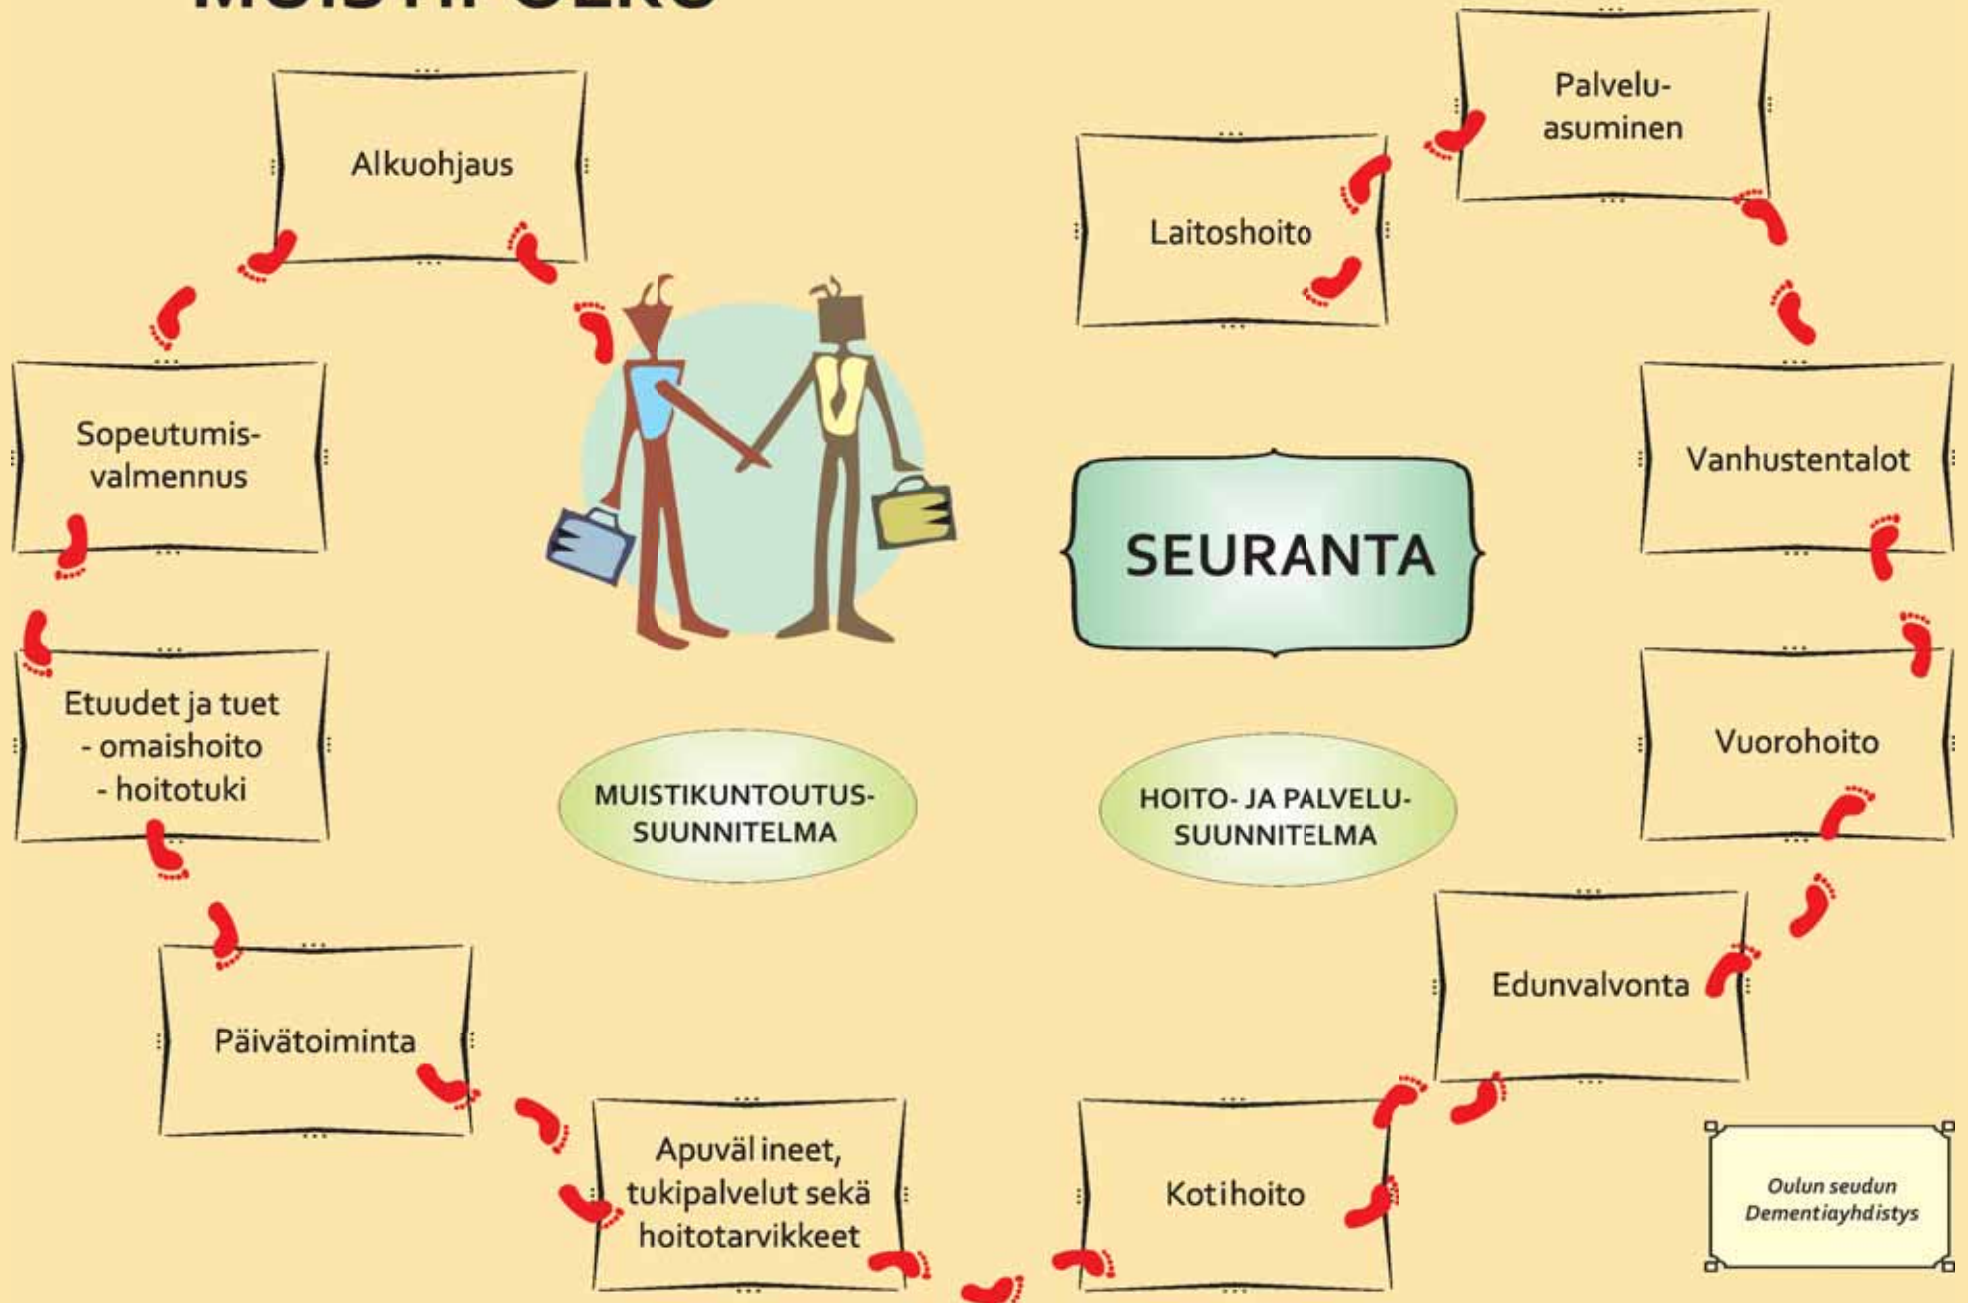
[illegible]

Alkuohjaus

Sopeutumis-valmennus

Etuudet ja tuet
- omaishoito
- hoitotuki

Päivätoiminta

Apuvälineet, tukipalvelut sekä hoitotarvikkeet

Kotihoito

Edunvalvonta

Vuorohoito

Vanhustentalot

Palvelu-asuminen

Laitoshoito

SEURANTA

MUISTIKUNTOUTUS-SUUNNITELMA

HOITO- JA PALVELU-SUUNNITELMA

Oulun seudun Dementiayhdistys